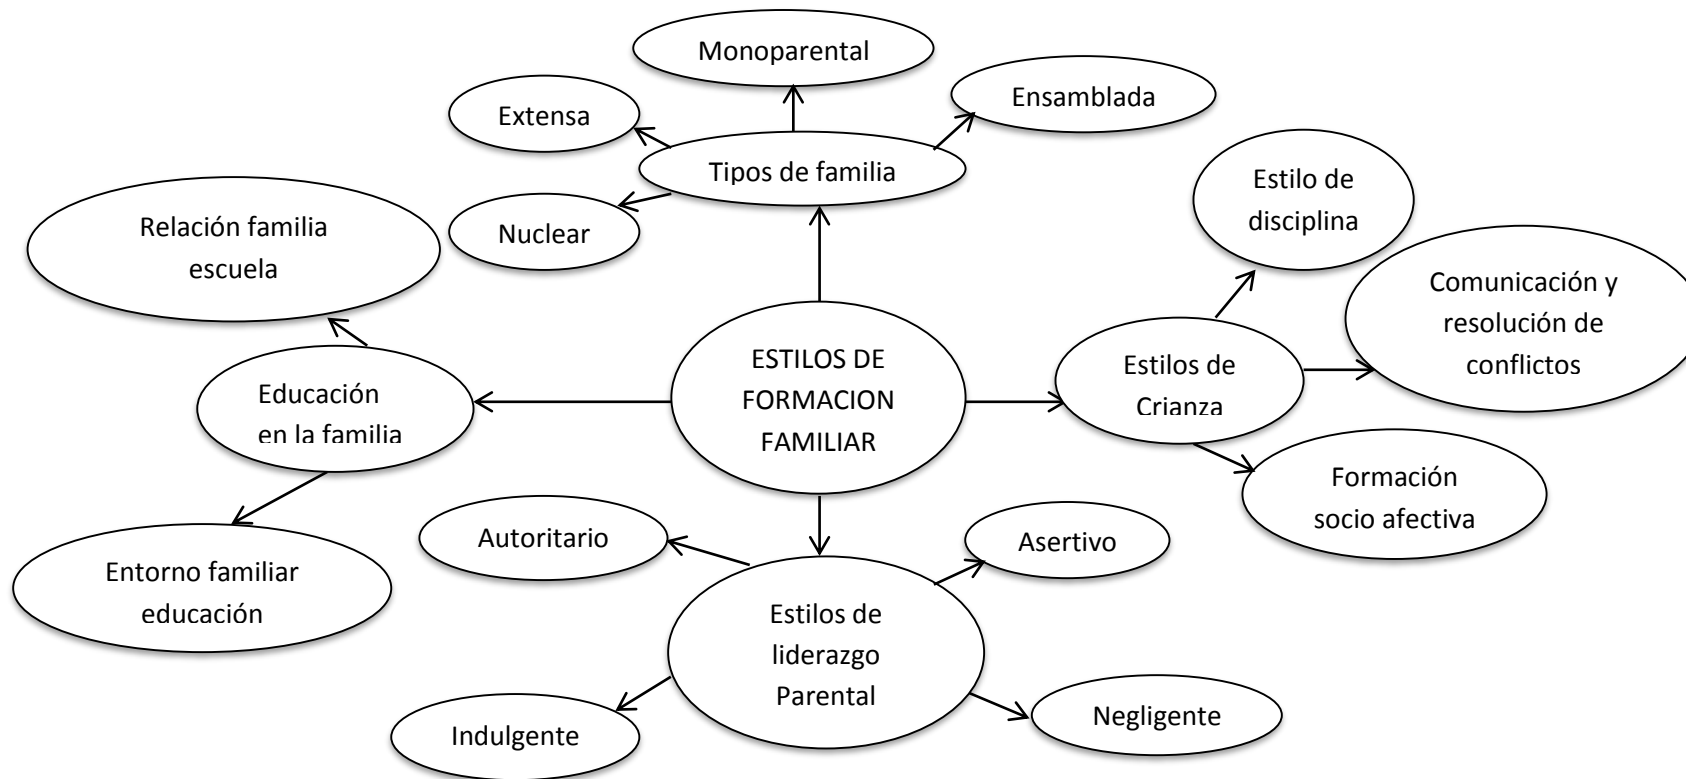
Monoparental

Extensa

Ensamblada

Tipos de familia

Nuclear

Relación familia escuela

Estilo de disciplina

Comunicación y resolución de conflictos

ESTILOS DE FORMACION FAMILIAR

Educación en la familia

Estilos de Crianza

Formación socio afectiva

Autoritario

Asertivo

Entorno familiar educación

Estilos de liderazgo Parental

Indulgente

Negligente